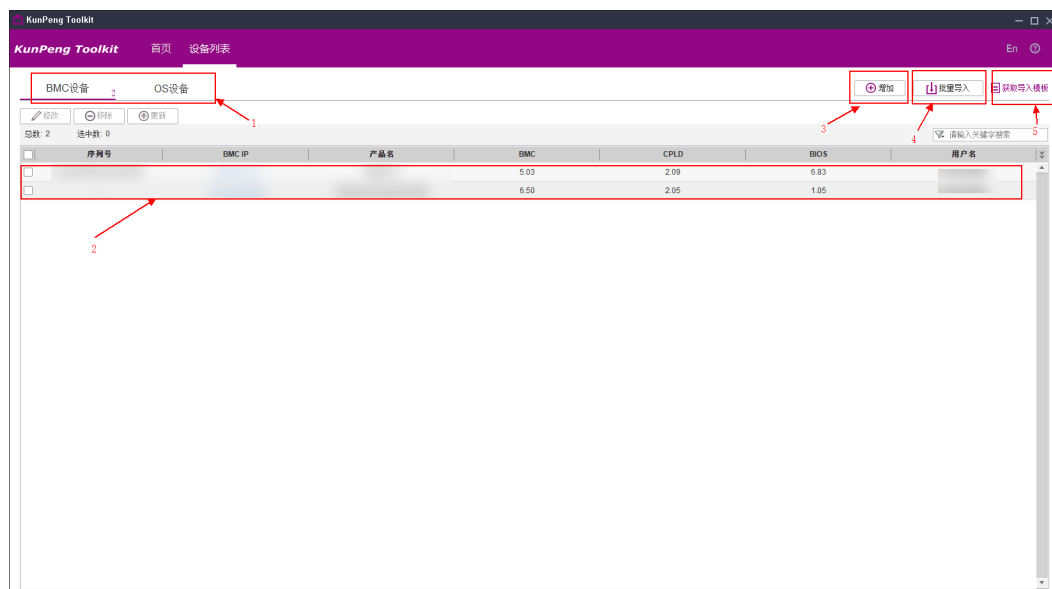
KunPeng Toolkit

KunPeng Toolkit 首页 设备列表 En ⓘ

BMC设备 2 OS设备

1

增加 批量导入 获取导入模板

3 4 5

修改 移除 更新

总数: 2 选中数: 0

请输入关键字搜索

| | 序列号 | BMC IP | 产品名 | BMC | CPLD | BIOS | 用户名 |
|---|---|---|---|---|---|---|---|
| | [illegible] | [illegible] | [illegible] | 5.03 | 2.09 | 6.83 | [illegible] |
| | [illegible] | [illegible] | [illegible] | 6.50 | 2.05 | 1.05 | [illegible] |

2